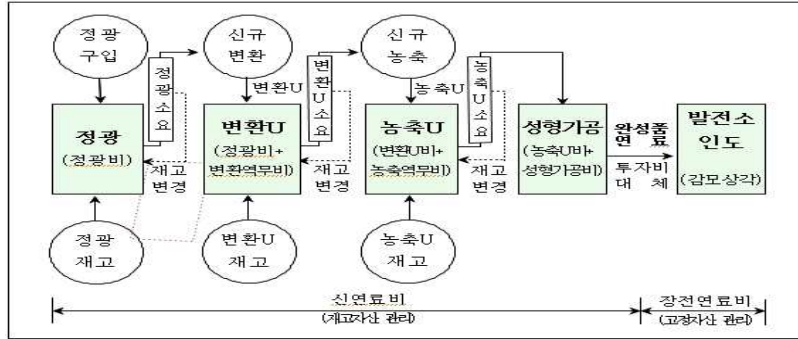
정광 구입

신규 변환

신규 농축

정광 소요

변환U 소요

농축U 소요

변환U

농축U

정광 (정광비)

변환U (정광비+ 변환역무비)

농축U (변환U비+ 농축역무비)

성형가공 (농축U비+ 성형가공비)

완성품 연료

투자비 대체

발전소 인도 (감모상각)

재고 변경

재고 변경

재고 변경

정광 재고

변환U 재고

농축U 재고

신연료비 (재고자산 관리)

장전연료비 (고정자산 관리)